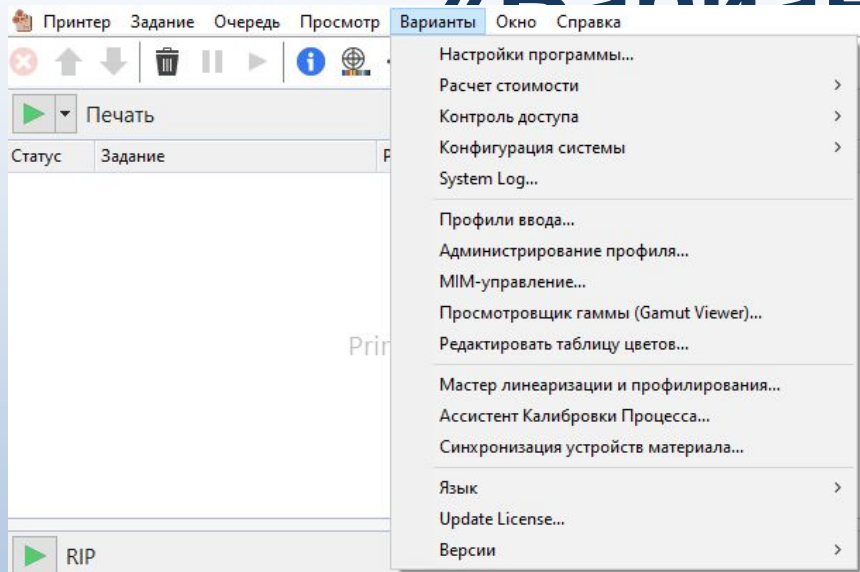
Принтер Задание Очередь Просмотр Варианты Окно Справка

Печать

Статус Задание Р

Prin

RIP

Настройки программы...
Расчет стоимости
Контроль доступа
Конфигурация системы
System Log...

Профили ввода...
Администрирование профиля...
MIM-управление...
Просмотровщик гаммы (Gamut Viewer)...
Редактировать таблицу цветов...

Мастер линеаризации и профилирования...
Ассистент Калибровки Процесса...
Синхронизация устройств материала...

Язык
Update License...
Версии